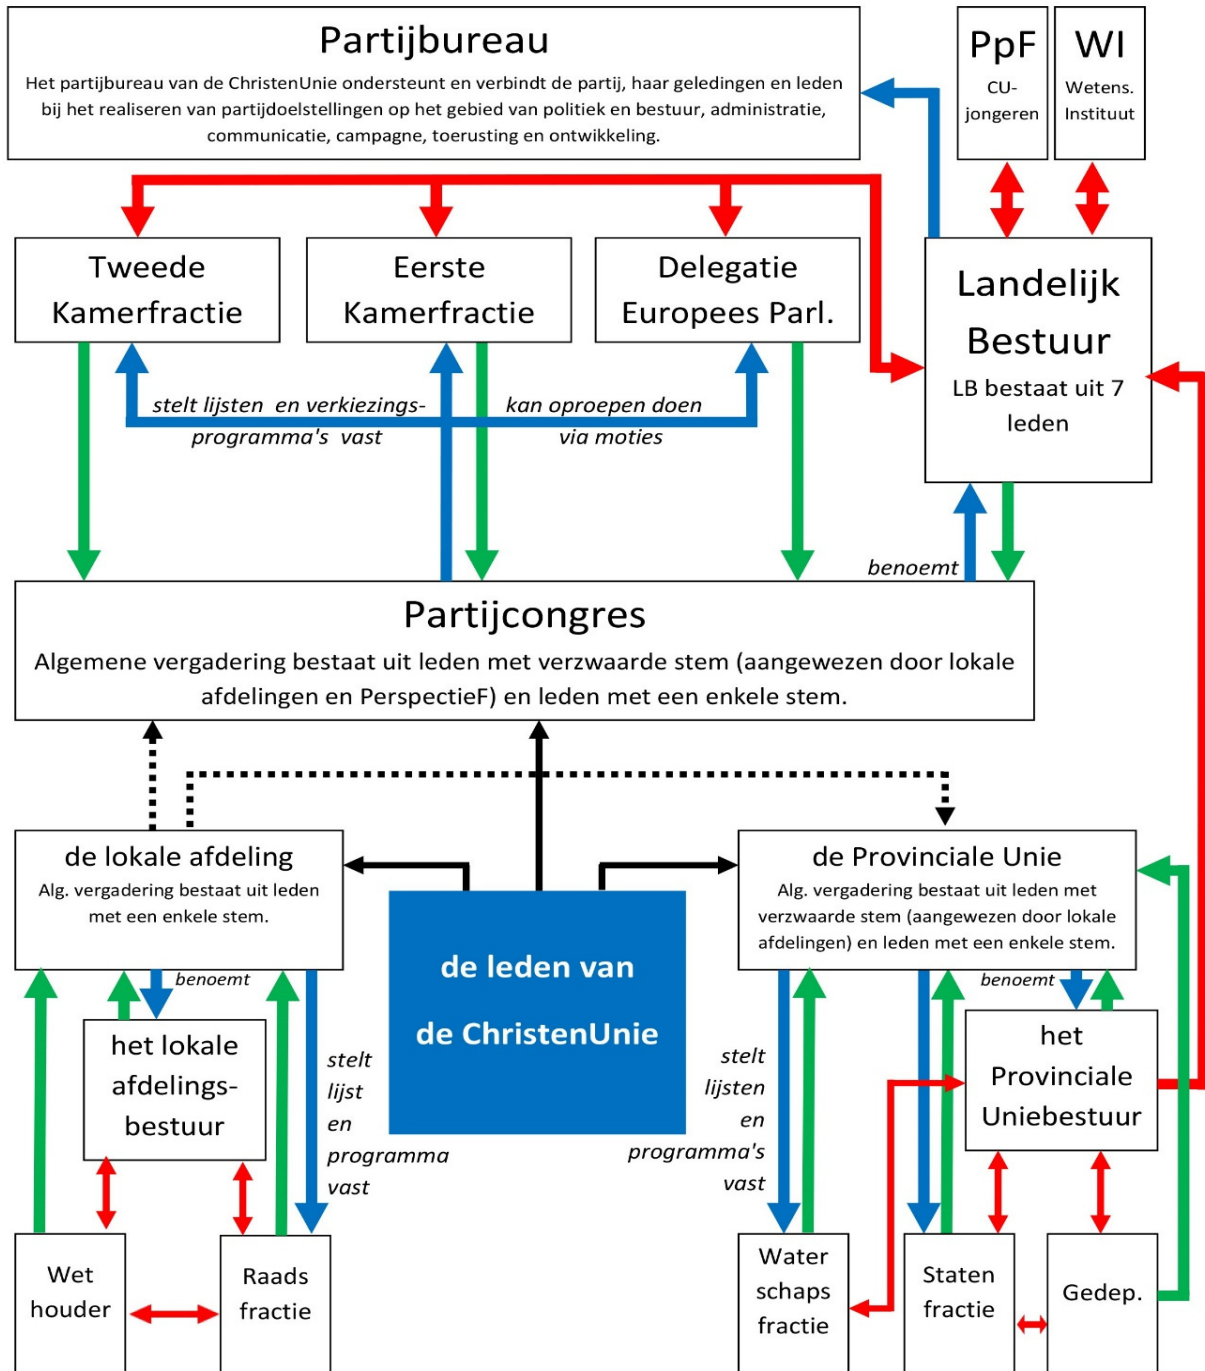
Partijbureau

Het partijbureau van de ChristenUnie ondersteunt en verbindt de partij, haar geledingen en leden bij het realiseren van partijdoelstellingen op het gebied van politiek en bestuur, administratie, communicatie, campagne, toerusting en ontwikkeling.

PpF
CU-jongeren

WI
Wetens. Instituut

Tweede Kamerfractie

Eerste Kamerfractie

Delegatie Europees Parl.

Landelijk Bestuur
LB bestaat uit 7 leden

stelt lijsten en verkiezings-programma's vast

kan oproepen doen via moties

benoemt

Partijcongres
Algemene vergadering bestaat uit leden met verzwaarde stem (aangewezen door lokale afdelingen en PerspectieF) en leden met een enkele stem.

de lokale afdeling
Alg. vergadering bestaat uit leden met een enkele stem.

de leden van de ChristenUnie

de Provinciale Unie
Alg. vergadering bestaat uit leden met verzwaarde stem (aangewezen door lokale afdelingen) en leden met een enkele stem.

benoemt

het lokale afdelings-bestuur

stelt lijst en programma vast

stelt lijsten en programma's vast

benoemt

het Provinciale Uniebestuur

Wet houder

Raads fractie

Water schaps fractie

Staten fractie

Gedep.